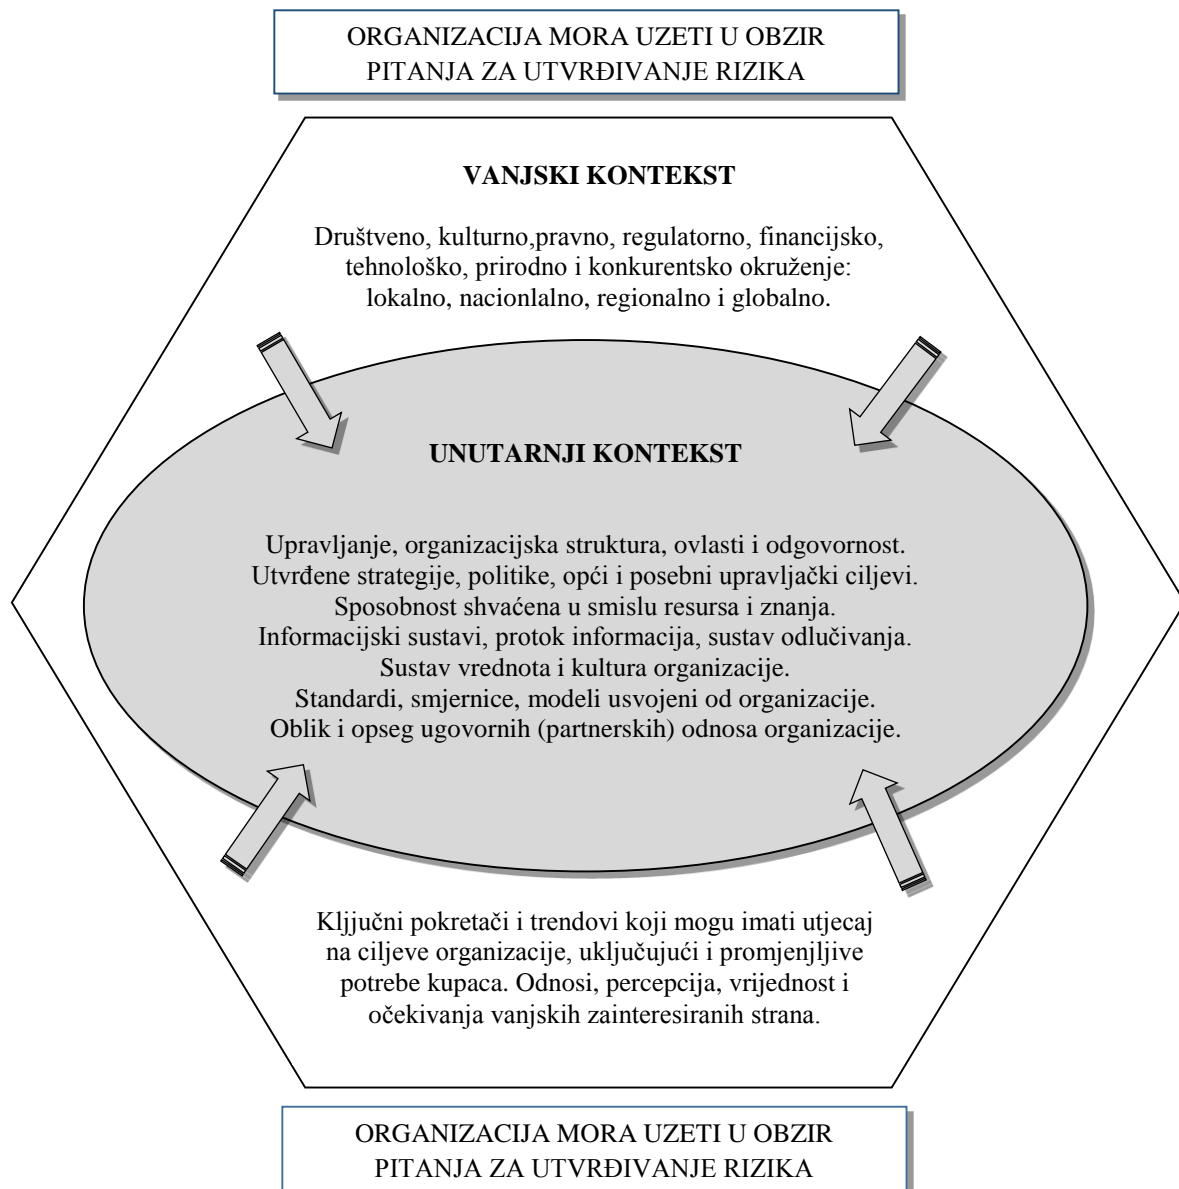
ORGANIZACIJA MORA UZETI U OBZIR PITANJA ZA UTVRĐIVANJE RIZIKA

VANJSKI KONTEKST

Društveno, kulturno,pravno, regulatorno, financijsko, tehnološko, prirodno i konkurentsko okruženje: lokalno, nacionlalno, regionalno i globalno.

UNUTARNJI KONTEKST

Upravljanje, organizacijska struktura, ovlasti i odgovornost. Utvrđene strategije, politike, opći i posebni upravljački ciljevi. Sposobnost shvaćena u smislu resursa i znanja. Informacijski sustavi, protok informacija, sustav odlučivanja. Sustav vrednota i kultura organizacije. Standardi, smjernice, modeli usvojeni od organizacije. Oblik i opseg ugovornih (partnerskih) odnosa organizacije.

Kljjučni pokretači i trendovi koji mogu imati utjecaj na ciljeve organizacije, uključujući i promjenjljive potrebe kupaca. Odnosi, percepcija, vrijednost i očekivanja vanjskih zainteresiranih strana.

ORGANIZACIJA MORA UZETI U OBZIR PITANJA ZA UTVRĐIVANJE RIZIKA